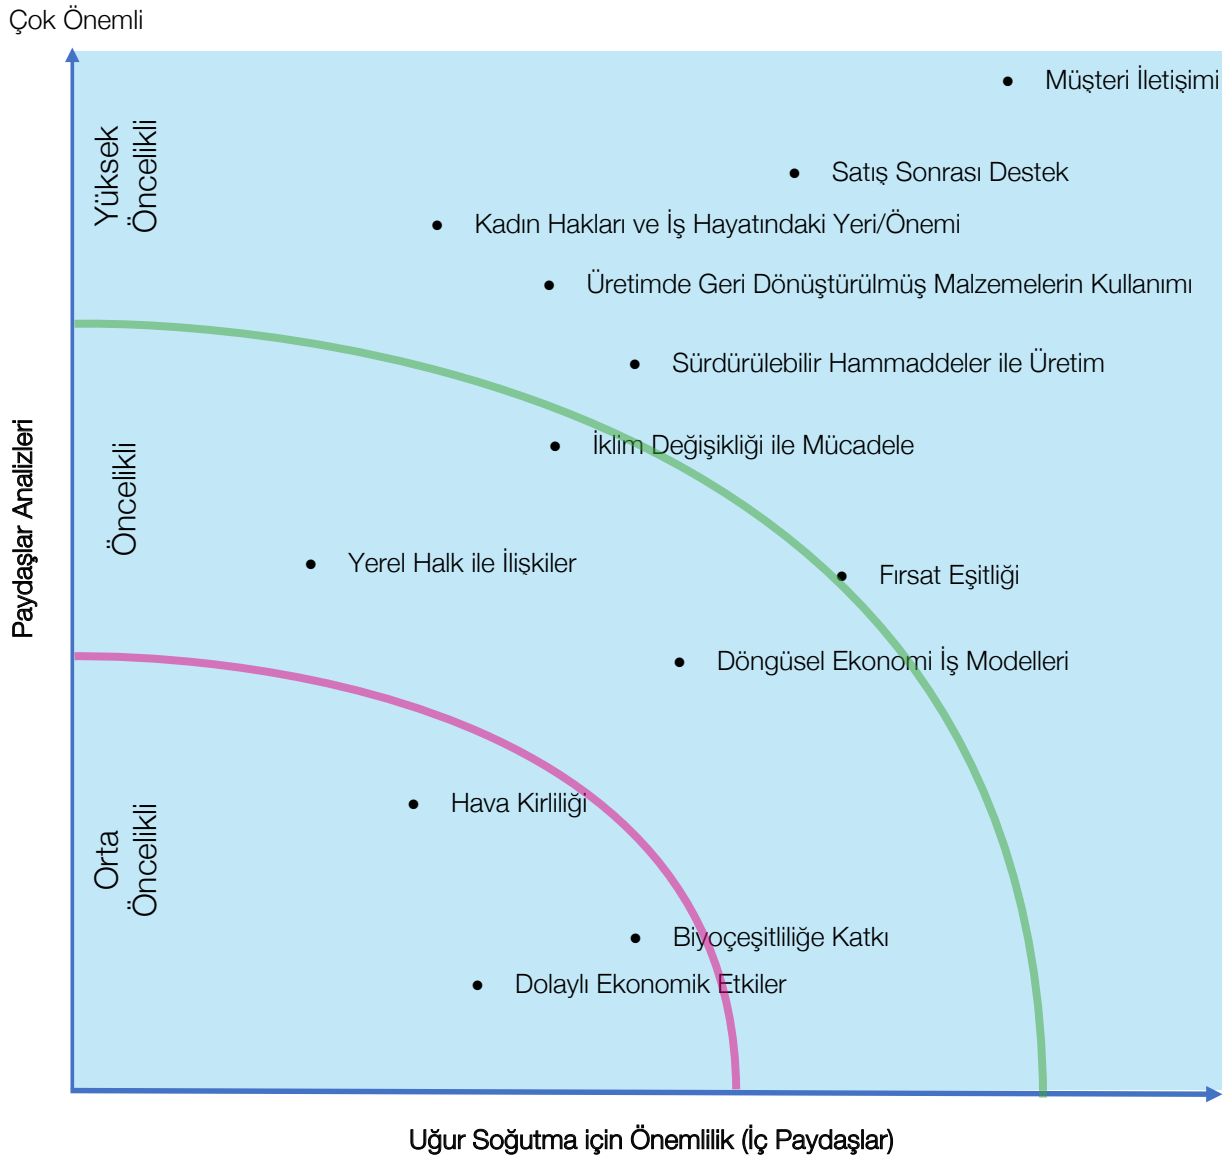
Çok Önemli

Yüksek Öncelikli

Öncelikli

Orta Öncelikli

Paydaşlar Analizleri

Müşteri İletişimi

Satış Sonrası Destek

Kadın Hakları ve İş Hayatındaki Yeri/Önemi

Üretimde Geri Dönüştürülmüş Malzemelerin Kullanımı

Sürdürülebilir Hammaddeler ile Üretim

İklim Değişikliği ile Mücadele

Yerel Halk ile İlişkiler

Fırsat Eşitliği

Döngüsel Ekonomi İş Modelleri

Hava Kirliliği

Biyoçeşitliliğe Katkı

Dolaylı Ekonomik Etkiler

Uğur Soğutma için Önemlilik (İç Paydaşlar)